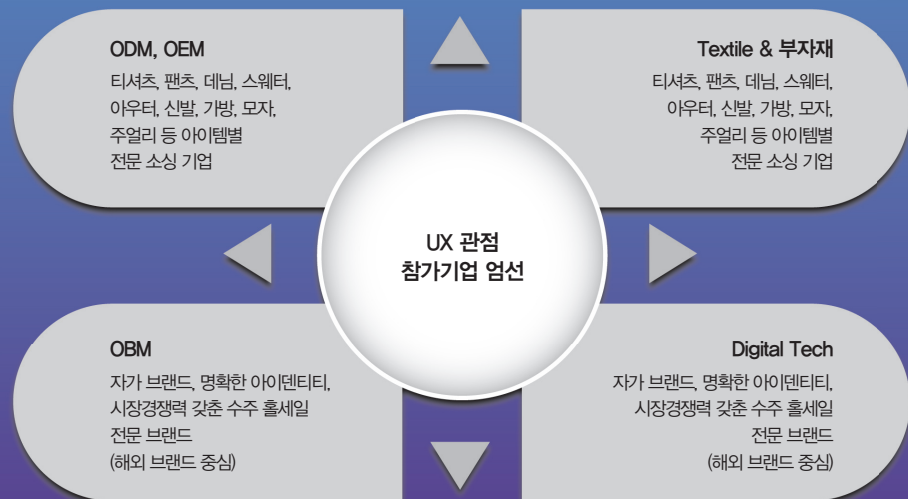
ODM, OEM
티셔츠, 팬츠, 데님, 스웨터, 아우터, 신발, 가방, 모자, 주얼리 등 아이템별 전문 소싱 기업

Textile & 부자재
티셔츠, 팬츠, 데님, 스웨터, 아우터, 신발, 가방, 모자, 주얼리 등 아이템별 전문 소싱 기업

UX 관점
참가기업 엄선

OBM
자가 브랜드, 명확한 아이덴티티, 시장경쟁력 갖춘 수주 홀세일 전문 브랜드 (해외 브랜드 중심)

Digital Tech
자가 브랜드, 명확한 아이덴티티, 시장경쟁력 갖춘 수주 홀세일 전문 브랜드 (해외 브랜드 중심)